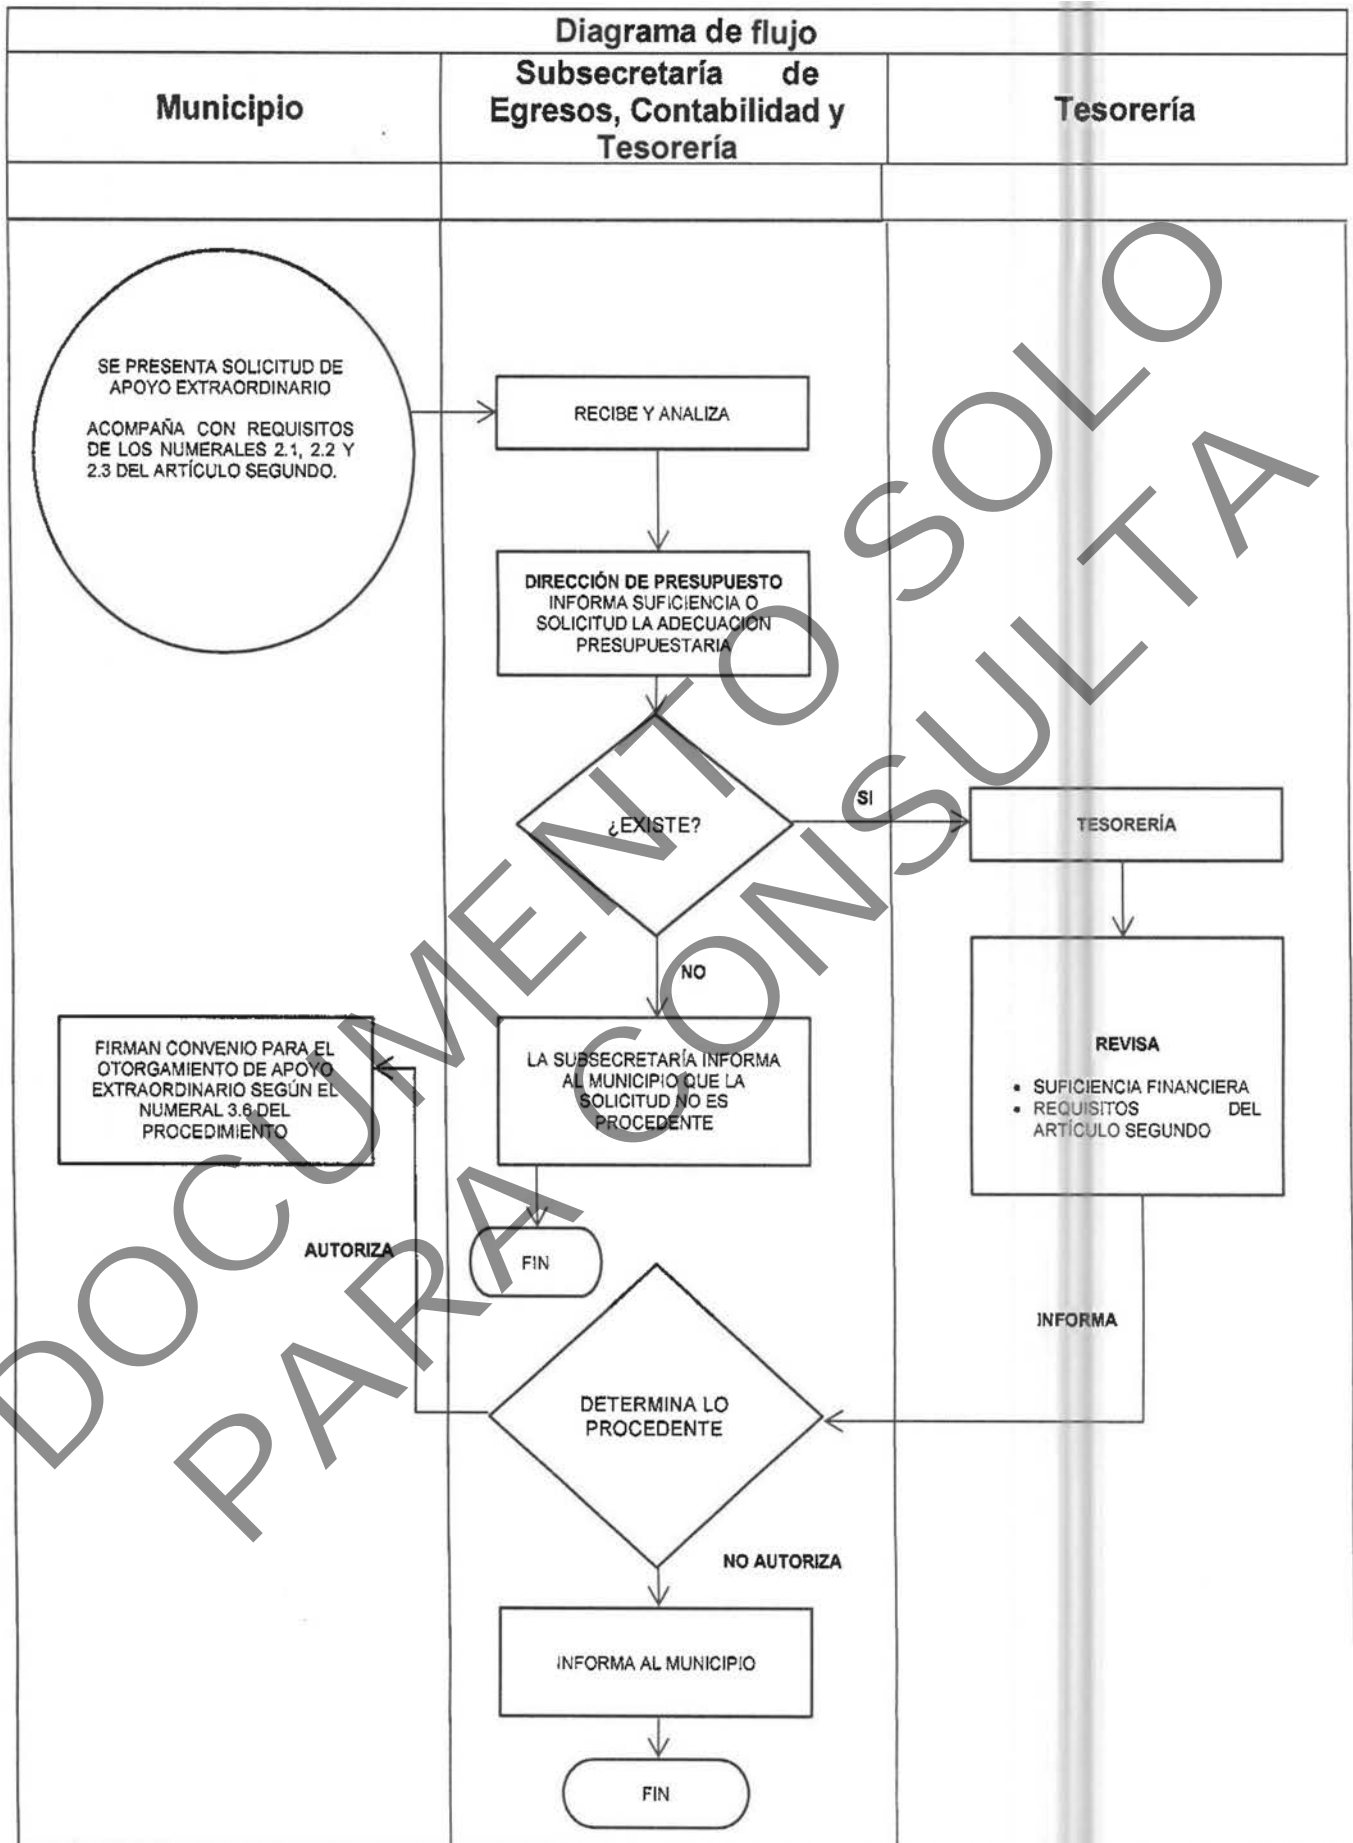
Diagrama de flujo

| Municipio | Subsecretaría de Egresos, Contabilidad y Tesorería | Tesorería |
|---|---|---|

SE PRESENTA SOLICITUD DE APOYO EXTRAORDINARIO

ACOMPAÑA CON REQUISITOS DE LOS NUMERALES 2.1, 2.2 Y 2.3 DEL ARTÍCULO SEGUNDO.

RECIBE Y ANALIZA

DIRECCIÓN DE PRESUPUESTO INFORMA SUFICIENCIA O SOLICITUD LA ADECUACION PRESUPUESTARIA

¿EXISTE?

SI

TESORERÍA

NO

REVISA

• SUFICIENCIA FINANCIERA
• REQUISITOS DEL ARTÍCULO SEGUNDO

FIRMAN CONVENIO PARA EL OTORGAMIENTO DE APOYO EXTRAORDINARIO SEGÚN EL NUMERAL 3.6 DEL PROCEDIMIENTO

LA SUBSECRETARÍA INFORMA AL MUNICIPIO QUE LA SOLICITUD NO ES PROCEDENTE

AUTORIZA

FIN

INFORMA

DETERMINA LO PROCEDENTE

NO AUTORIZA

INFORMA AL MUNICIPIO

FIN

DOCUMENTO SOLO PARA CONSULTA